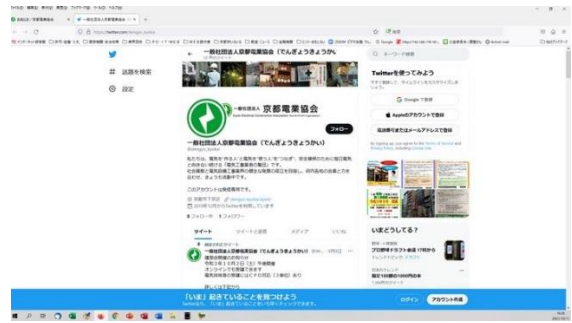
一般社団法人京都電業協会（でんぎょうきょうかい）

# 話題を検索

設定

一般社団法人 京都電業協会

フォロー

一般社団法人京都電業協会（でんぎょうきょうかい）

Twitterを使ってみよう

Google で登録

Appleのアカウントで登録

電話番号またはメールアドレスで登録

ツイート

いまどうしてる？

「いま」起きていることを見つけよう

ログイン

アカウント作成